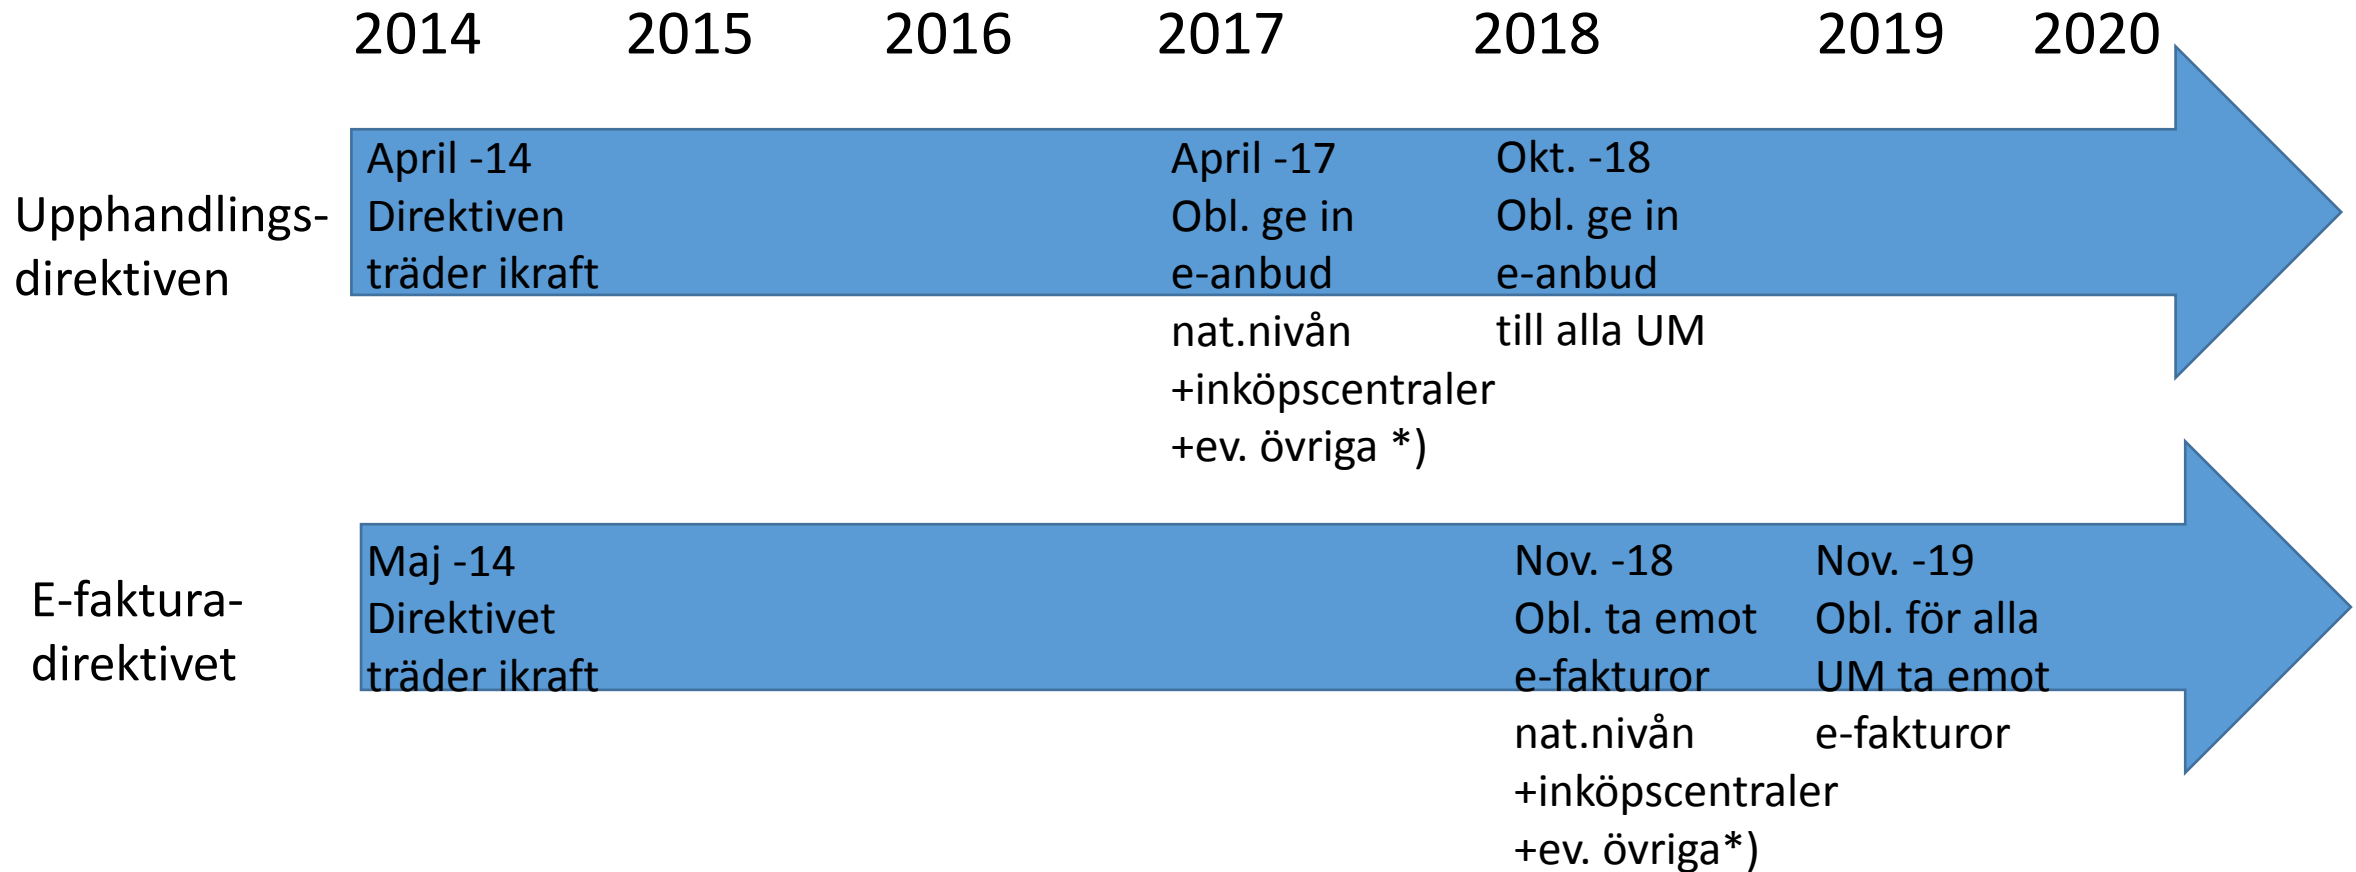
2014 2015 2016 2017 2018 2019 2020

Upphandlingsdirektiven

April -14
Direktiven
träder ikraft

April -17
Obl. ge in
e-anbud
nat.nivån
+inköpscentraler
+ev. övriga *)

Okt. -18
Obl. ge in
e-anbud
till alla UM

E-fakturadirektivet

Maj -14
Direktivet
träder ikraft

Nov. -18
Obl. ta emot
e-fakturor
nat.nivån
+inköpscentraler
+ev. övriga*)

Nov. -19
Obl. för alla
UM ta emot
e-fakturor